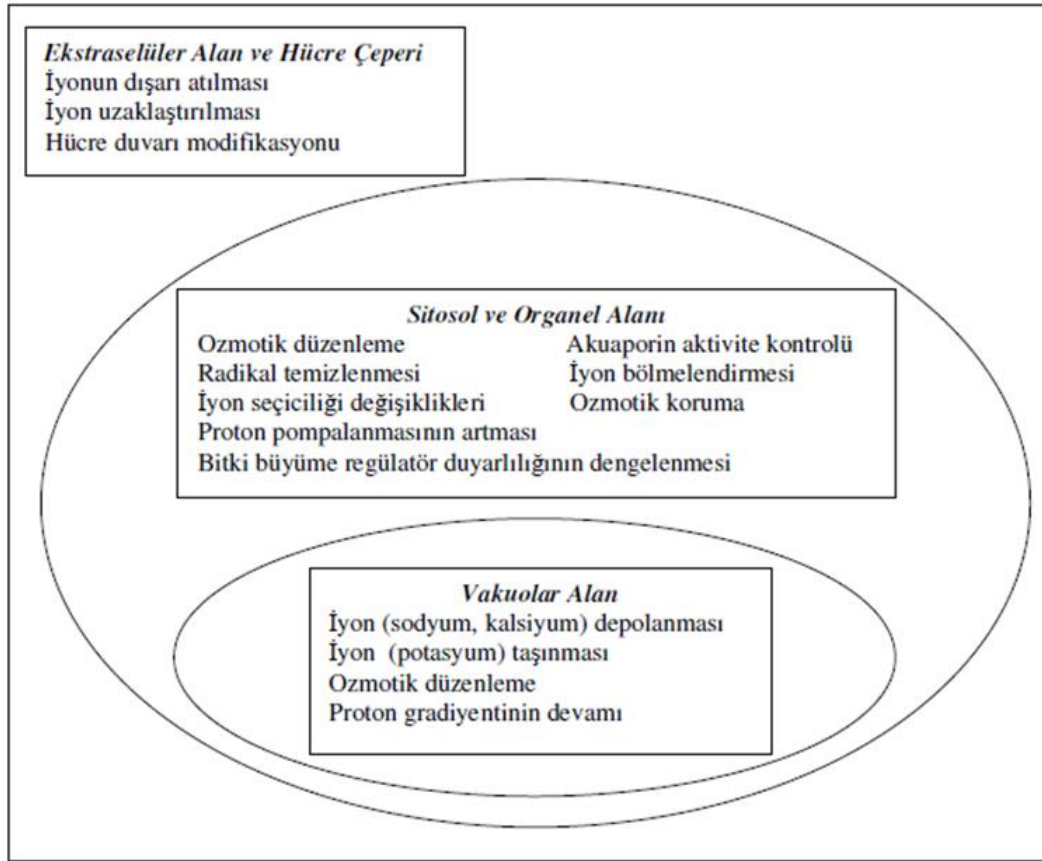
Ekstraselüler Alan ve Hücre Çeperi
İyonun dışarı atılması
İyon uzaklaştırılması
Hücre duvarı modifikasyonu

Sitosol ve Organel Alanı
Ozmotik düzenleme
Radikal temizlenmesi
İyon seçiciliği değişiklikleri
Proton pompalanmasının artması
Bitki büyüme regülatör duyarlılığının dengelenmesi

Akuaporin aktivite kontrolü
İyon bölmelendirmesi
Ozmotik koruma

Vakuolar Alan
İyon (sodyum, kalsiyum) depolanması
İyon (potasyum) taşınması
Ozmotik düzenleme
Proton gradiyentinin devamı